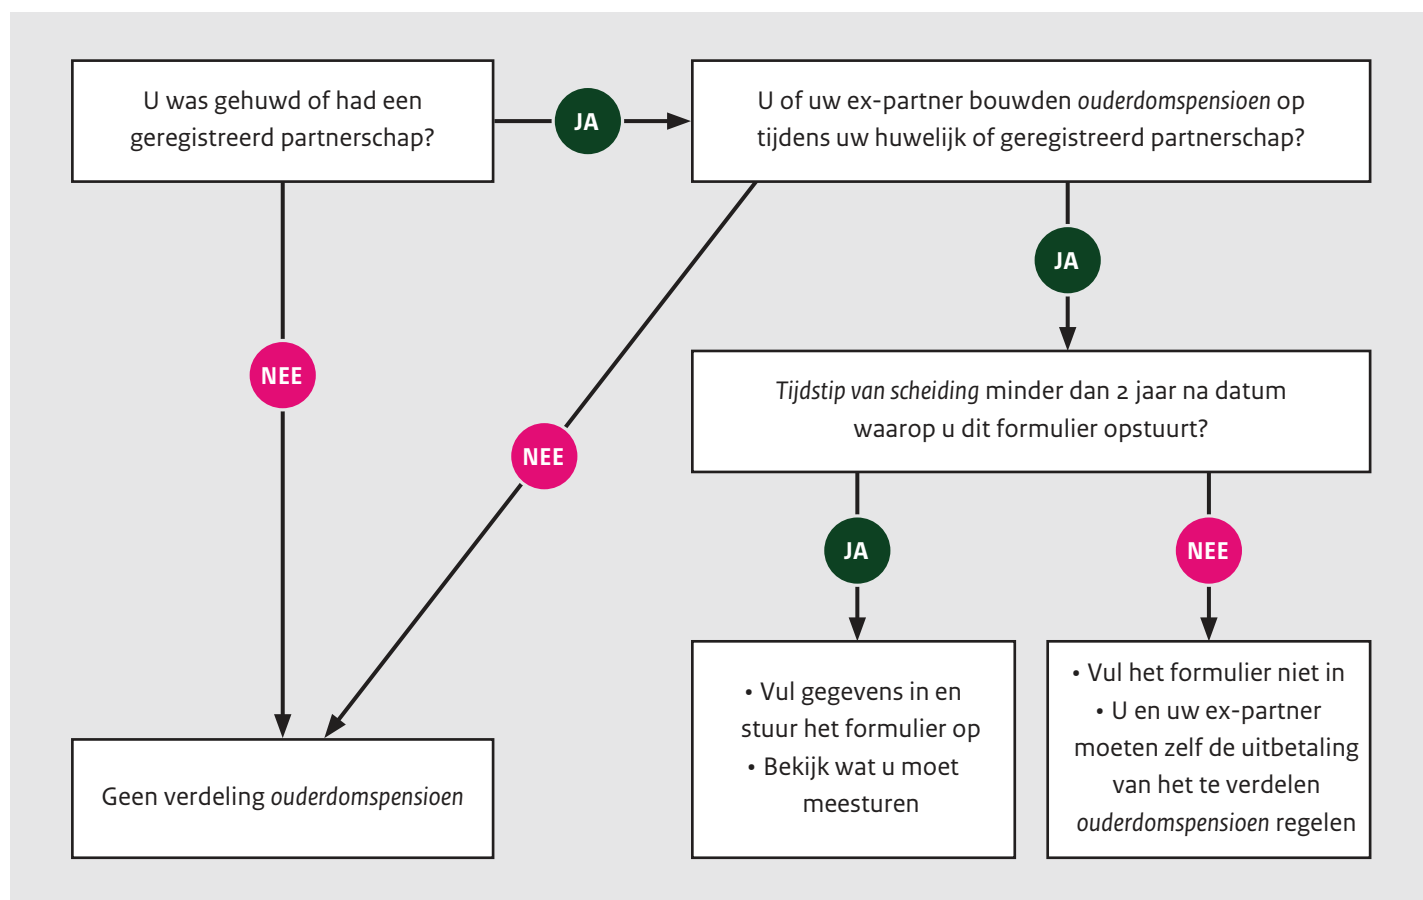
U was gehuwd of had een geregistreerd partnerschap?

JA

U of uw ex-partner bouwden *ouderdomspensioen* op tijdens uw huwelijk of geregistreerd partnerschap?

NEE

NEE

JA

*Tijdstip van scheiding* minder dan 2 jaar na datum waarop u dit formulier opstuurt?

JA

NEE

• Vul gegevens in en stuur het formulier op
• Bekijk wat u moet meesturen

• Vul het formulier niet in
• U en uw ex-partner moeten zelf de uitbetaling van het te verdelen *ouderdomspensioen* regelen

Geen verdeling *ouderdomspensioen*